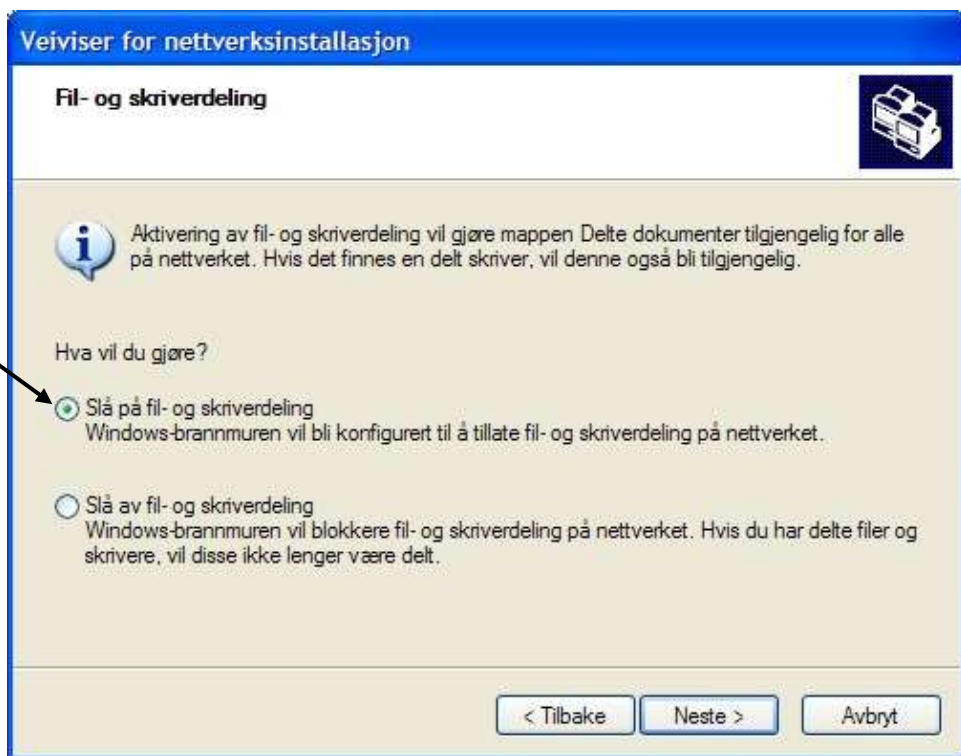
Veiviser for nettverksinstallasjon

Fil- og skriverdeling

Aktivering av fil- og skriverdeling vil gjøre mappen Delte dokumenter tilgjengelig for alle på nettverket. Hvis det finnes en delt skriver, vil denne også bli tilgjengelig.

Hva vil du gjøre?

Slå på fil- og skriverdeling
Windows-brannmuren vil bli konfigurert til å tillate fil- og skriverdeling på nettverket.

Slå av fil- og skriverdeling
Windows-brannmuren vil blokkere fil- og skriverdeling på nettverket. Hvis du har delte filer og skrivere, vil disse ikke lenger være delt.

< Tilbake
Neste >
Avbryt